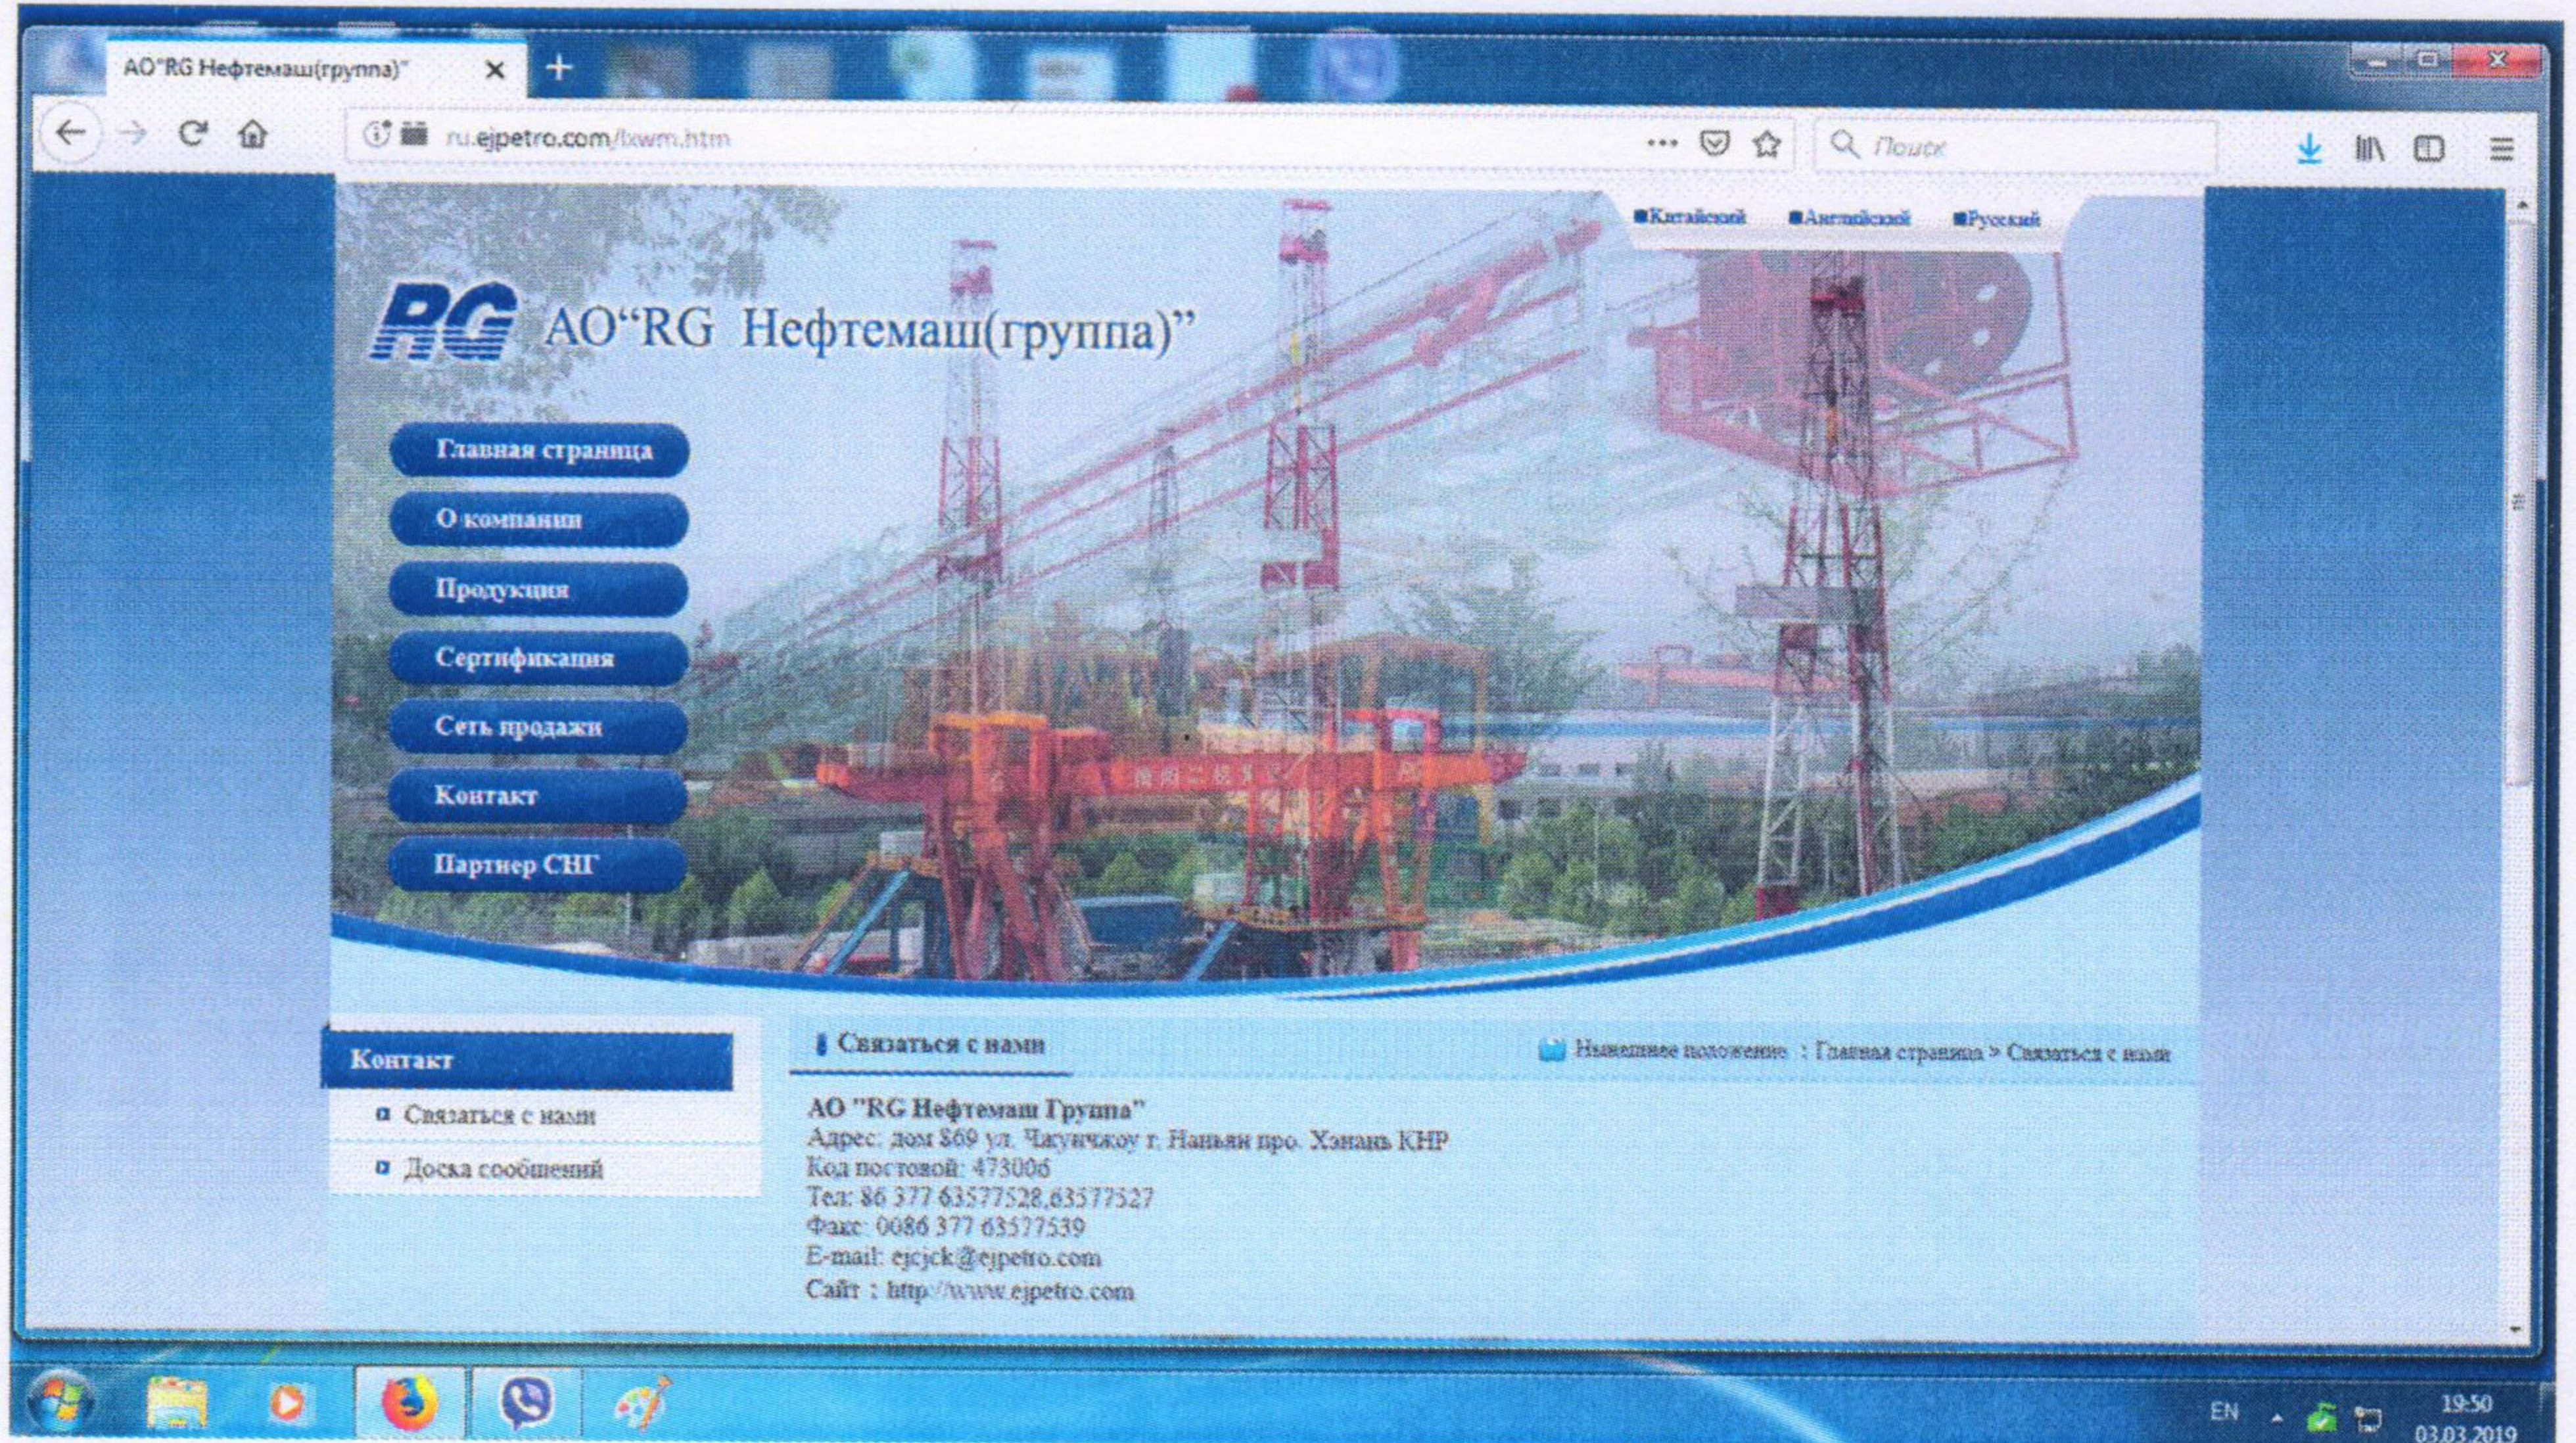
АО"RG Нефтемаш(группа)"

ru.ejpetro.com/lxwm.htm

Поиск

■Китайский ■Английский ■Русский

RG АО"RG Нефтемаш(группа)"

Главная страница
О компании
Продукция
Сертификация
Сеть продажи
Контакт
Партнер СНГ

Контакт
Связаться с нами
Доска сообщений

Связаться с нами

Нынешнее положение : Главная страница > Связаться с нами

АО "RG Нефтемаш Группа"
Адрес: дом 869 ул. Чжунчжоу г. Наньян про. Хэнань КНР
Код постовой: 473006
Тел: 86 377 63577528,63577527
Факс: 0086 377 63577539
E-mail: ejcjck@ejpetro.com
Сайт : http://www.ejpetro.com

EN 19:50 03.03.2019